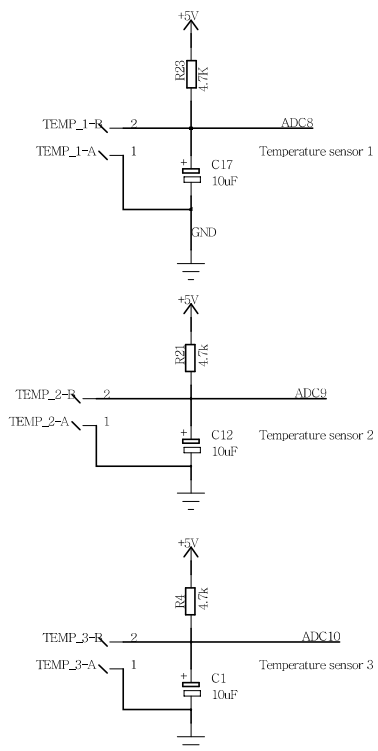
+5V
R23
4.7K
TEMP_1-B 2
ADC8
TEMP_1-A 1
+
C17
10uF
Temperature sensor 1
GND

+5V
R21
4.7k
TEMP_2-B 2
ADC9
TEMP_2-A 1
+
C12
10uF
Temperature sensor 2

+5V
R4
4.7k
TEMP_3-B 2
ADC10
TEMP_3-A 1
+
C1
10uF
Temperature sensor 3